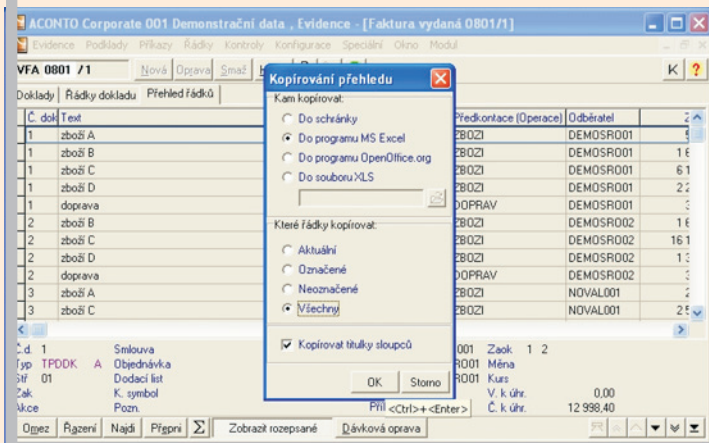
ACONTO Corporate 001 Demonstrační data , Evidence - [Faktura vydaná 0801/1]

Evidence Podklady Příkazy Řádky Kontroly Konfigurace Speciální Okno Modul

VFA 0801 /1 Nová Oprava Smaž K ?

Doklady Řádky dokladu Přehled řádků

| Č. dok | Text | Předkontace (Operace) | Odběratel | Z |
|---|---|---|---|---|
| 1 | zboží A | ZBOZI | DEMOSRO01 | 5 |
| 1 | zboží B | ZBOZI | DEMOSRO01 | 16 |
| 1 | zboží C | ZBOZI | DEMOSRO01 | 61 |
| 1 | zboží D | ZBOZI | DEMOSRO01 | 22 |
| 1 | doprava | DOPRAV | DEMOSRO01 | 3 |
| 2 | zboží B | ZBOZI | DEMOSRO02 | 16 |
| 2 | zboží C | ZBOZI | DEMOSRO02 | 161 |
| 2 | zboží D | ZBOZI | DEMOSRO02 | 13 |
| 2 | doprava | DOPRAV | DEMOSRO02 | 3 |
| 3 | zboží A | ZBOZI | NOVAL001 | 3 |
| 3 | zboží C | ZBOZI | NOVAL001 | 25 |

Kopírování přehledu
Kam kopírovat:
Do schránky
Do programu MS Excel
Do programu OpenOffice.org
Do souboru XLS
Které řádky kopírovat:
Aktuální
Označené
Neoznačené
Všechny
Kopírovat titulky sloupců
OK Storno

Č.d. 1 Smlouva
Typ TPDDK A Objednávka
Stř 01 Dodací list
Zak K. symbol
Akce Pozn.

001 Zaok 1 2
R001 Měna
R001 Kurs
V. k úhr. 0,00
Č. k úhr. 12 998,40
Při <Ctrl>+<Enter>

Omez Řazení Najdi Přepni Σ Zobrazit rozepsané Dávková oprava